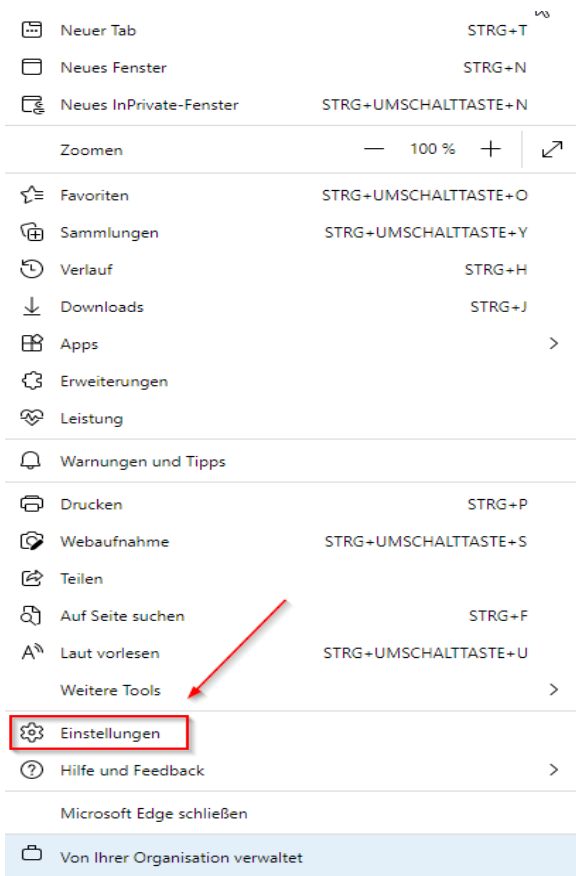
Neuer Tab STRG+T
Neues Fenster STRG+N
Neues InPrivate-Fenster STRG+UMSCHALTTASTE+N

Zoomen — 100 % +

Favoriten STRG+UMSCHALTTASTE+O
Sammlungen STRG+UMSCHALTTASTE+Y
Verlauf STRG+H
Downloads STRG+J
Apps
Erweiterungen
Leistung

Warnungen und Tipps

Drucken STRG+P
Webaufnahme STRG+UMSCHALTTASTE+S
Teilen
Auf Seite suchen STRG+F
Laut vorlesen STRG+UMSCHALTTASTE+U
Weitere Tools

Einstellungen
Hilfe und Feedback

Microsoft Edge schließen

Von Ihrer Organisation verwaltet